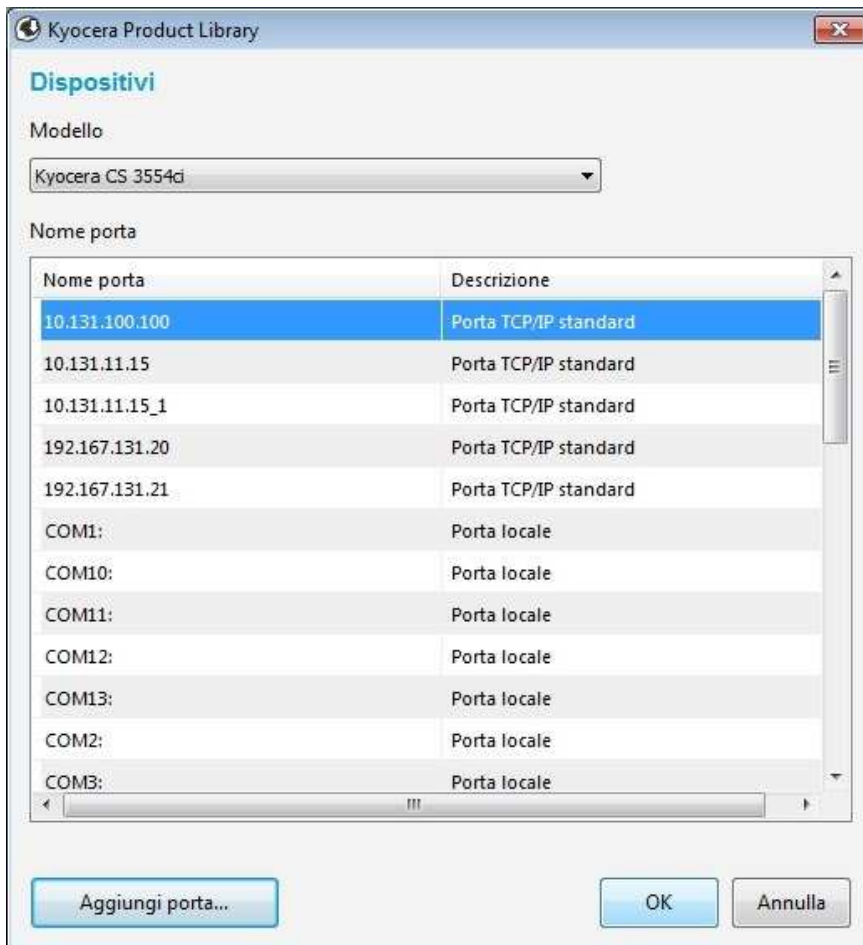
Kyocera Product Library

Dispositivi

Modello

Kyocera CS 3554ci

Nome porta

| Nome porta | Descrizione |
|---|---|
| 10.131.100.100 | Porta TCP/IP standard |
| 10.131.11.15 | Porta TCP/IP standard |
| 10.131.11.15_1 | Porta TCP/IP standard |
| 192.167.131.20 | Porta TCP/IP standard |
| 192.167.131.21 | Porta TCP/IP standard |
| COM1: | Porta locale |
| COM10: | Porta locale |
| COM11: | Porta locale |
| COM12: | Porta locale |
| COM13: | Porta locale |
| COM2: | Porta locale |
| COM3: | Porta locale |

Aggiungi porta...

OK

Annulla